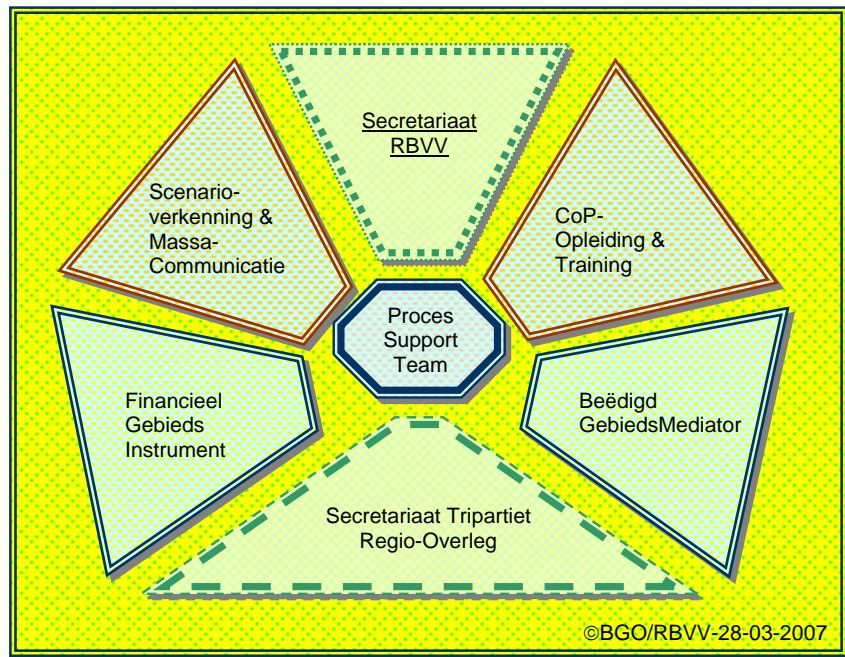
Secretariaat RBVV

Scenario-verkenning & Massa-Communicatie

CoP-Opleiding & Training

Proces Support Team

Financieel Gebieds Instrument

Beëdigd GebiedsMediator

Secretariaat Tripartiet Regio-Overleg

©BGO/RBVV-28-03-2007